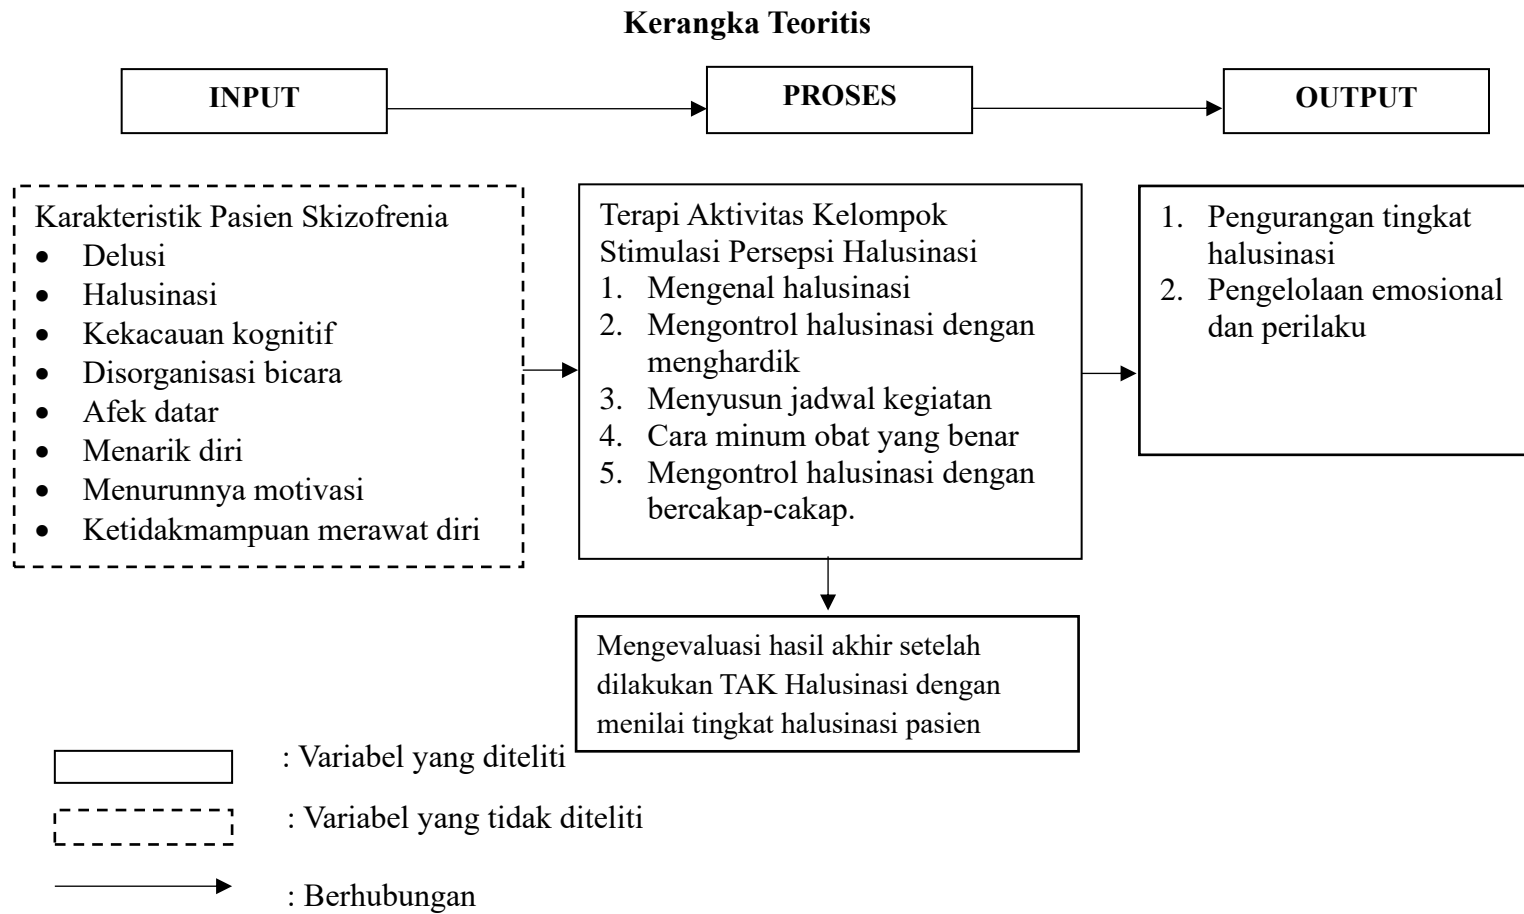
**Kerangka Teoritis**

INPUT

PROSES

OUTPUT

Karakteristik Pasien Skizofrenia
- Delusi
- Halusinasi
- Kekacauan kognitif
- Disorganisasi bicara
- Afek datar
- Menarik diri
- Menurunnya motivasi
- Ketidakmampuan merawat diri

Terapi Aktivitas Kelompok Stimulasi Persepsi Halusinasi
1. Mengenal halusinasi
2. Mengontrol halusinasi dengan menghardik
3. Menyusun jadwal kegiatan
4. Cara minum obat yang benar
5. Mengontrol halusinasi dengan bercakap-cakap.

1. Pengurangan tingkat halusinasi
2. Pengelolaan emosional dan perilaku

Mengevaluasi hasil akhir setelah dilakukan TAK Halusinasi dengan menilai tingkat halusinasi pasien

: Variabel yang diteliti

: Variabel yang tidak diteliti

: Berhubungan